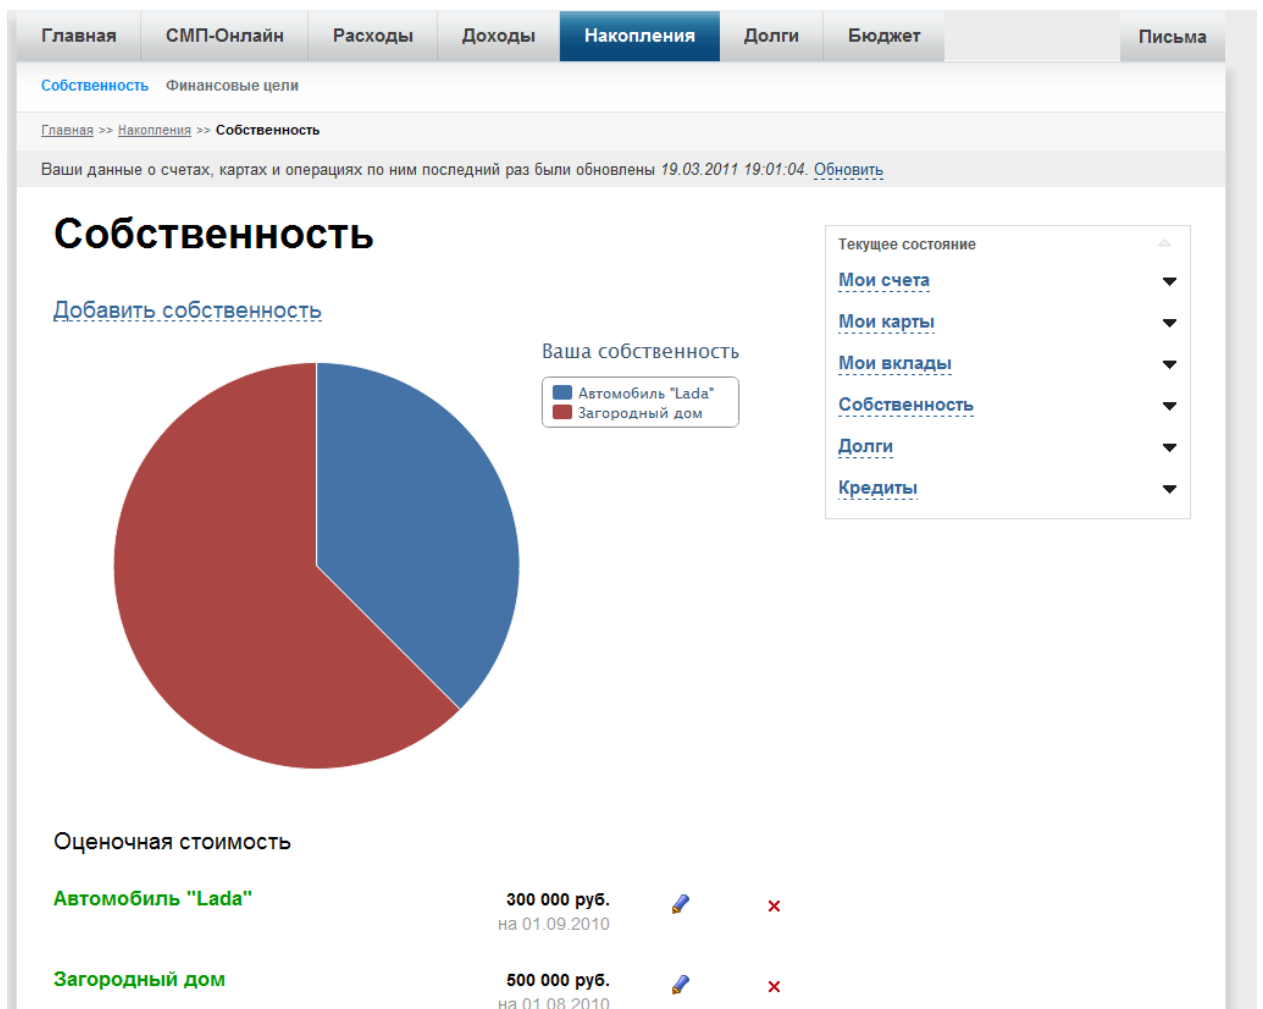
Главная | СМП-Онлайн | Расходы | Доходы | Накопления | Долги | Бюджет | Письма

Собственность Финансовые цели

Главная >> Накопления >> Собственность

Ваши данные о счетах, картах и операциях по ним последний раз были обновлены 19.03.2011 19:01:04. Обновить

Собственность

Добавить собственность

Ваша собственность

Автомобиль "Lada"
Загородный дом

Текущее состояние

Мои счета
Мои карты
Мои вклады
Собственность
Долги
Кредиты

Оценочная стоимость

Автомобиль "Lada" 300 000 руб. на 01.09.2010

Загородный дом 500 000 руб. на 01.08.2010